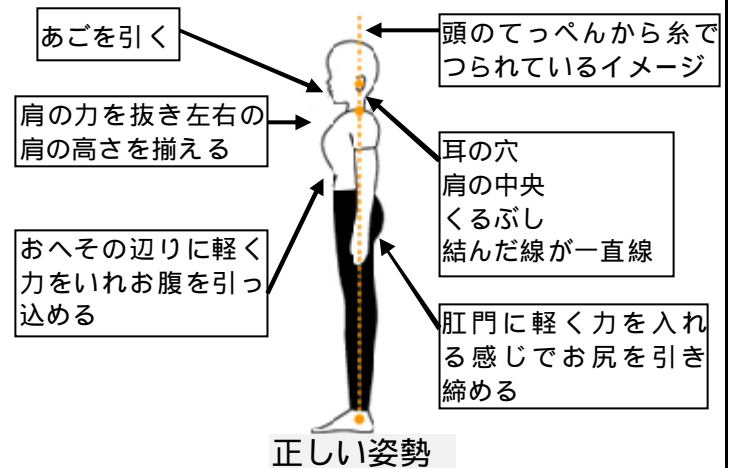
あごを引く

頭のてっぺんから糸でつられているイメージ

肩の力を抜き左右の肩の高さを揃える

耳の穴
肩の中央
くるぶし
結んだ線が一直線

おへその辺りに軽く力をいれお腹を引っ込める

肛門に軽く力を入れる感じでお尻を引き締める

正しい姿勢